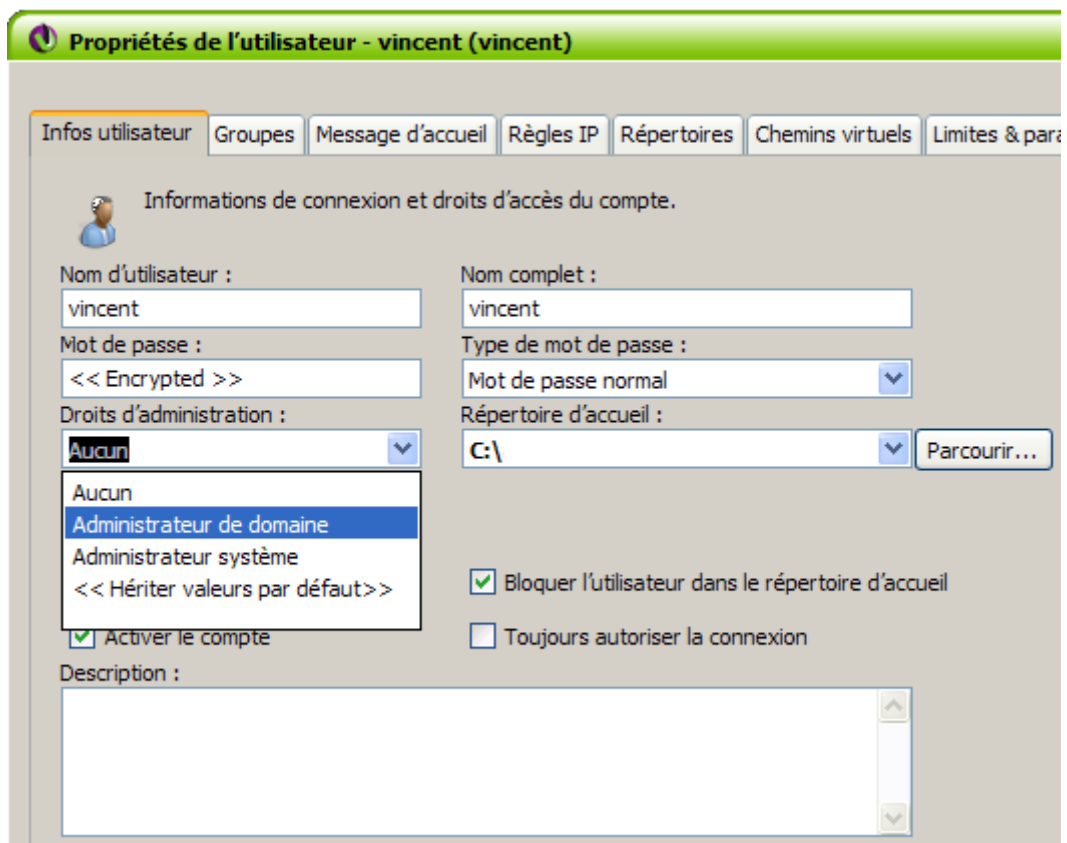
Propriétés de l'utilisateur - vincent (vincent)

Infos utilisateur | Groupes | Message d'accueil | Règles IP | Répertoires | Chemins virtuels | Limites & para

Informations de connexion et droits d'accès du compte.

Nom d'utilisateur :
vincent

Nom complet :
vincent

Mot de passe :
<< Encrypted >>

Type de mot de passe :
Mot de passe normal

Droits d'administration :
Aucun

Répertoire d'accueil :
C:\
Parcourir...

Aucun
Administrateur de domaine
Administrateur système
<< Hériter valeurs par défaut>>

Bloquer l'utilisateur dans le répertoire d'accueil

Activer le compte

Toujours autoriser la connexion

Description :